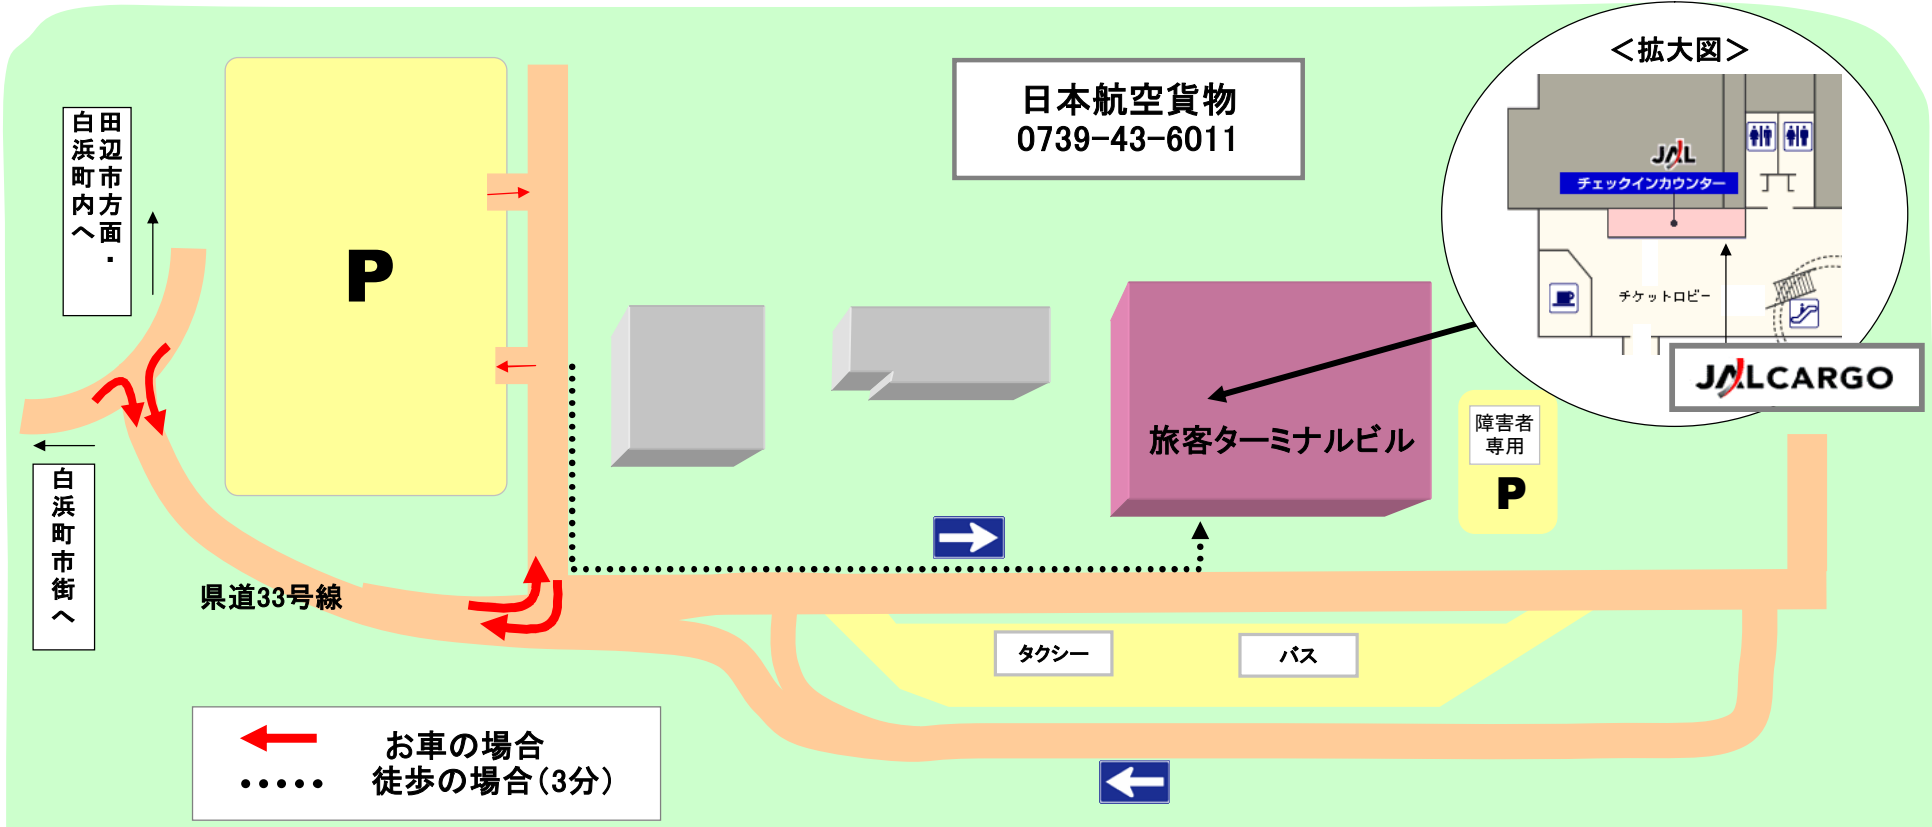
田辺市方面・白浜町内へ

P

日本航空貨物
0739-43-6011

＜拡大図＞

JAL
チェックインカウンター
チケットロビー

JALCARGO

白浜町市街へ

旅客ターミナルビル

障害者専用
P

県道33号線

タクシー

バス

お車の場合
徒歩の場合（3分）